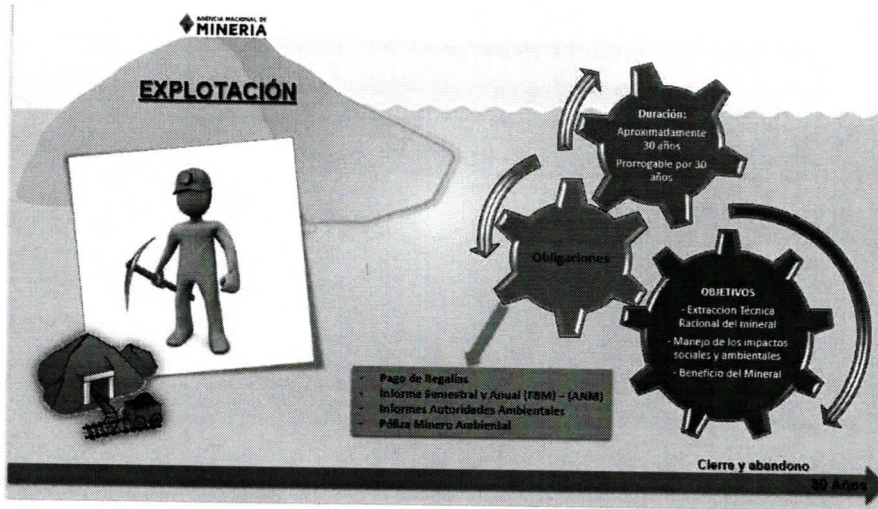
AGENCIA NACIONAL DE
MINERIA

EXPLOTACIÓN

Duración:
Aproximadamente 30 años
Prorrogable por 30 años

Obligaciones

OBJETIVOS
- Extraccion Técnica Racional del mineral
- Manejo de los impactos sociales y ambientales
- Beneficio del Mineral

- Pago de Regalías
- Informe Semestral y Anual (FBM) – (ANM)
- Informes Autoridades Ambientales
- Póliza Minero Ambiental

Cierre y abandono
30 Años